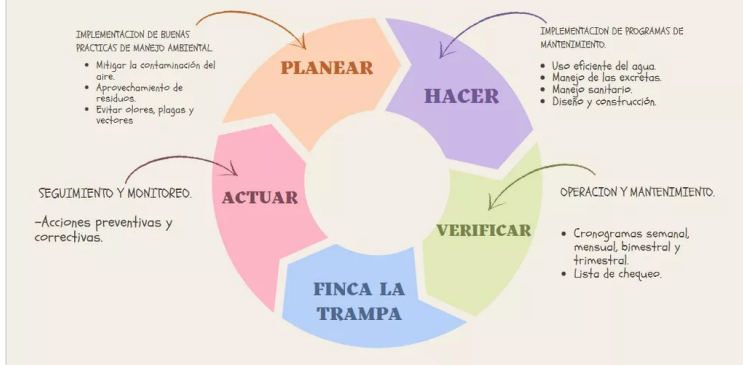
IMPLEMENTACION DE BUENAS PRACTICAS DE MANEJO AMBIENTAL.

- Mitigar la contaminación del aire.
- Aprovechamiento de residuos.
- Evitar olores, plagas y vectores

PLANEAR

HACER

IMPLEMENTACION DE PROGRAMAS DE MANTENIMIENTO.

- Uso eficiente del agua.
- Manejo de las excretas.
- Manejo sanitario.
- Diseño y construcción.

SEGUIMIENTO Y MONITOREO.

-Acciones preventivas y correctivas.

ACTUAR

VERIFICAR

OPERACION Y MANTENIMIENTO.

- Cronogramas semanal, mensual, bimestral y trimestral.
- Lista de chequeo.

FINCA LA TRAMPA